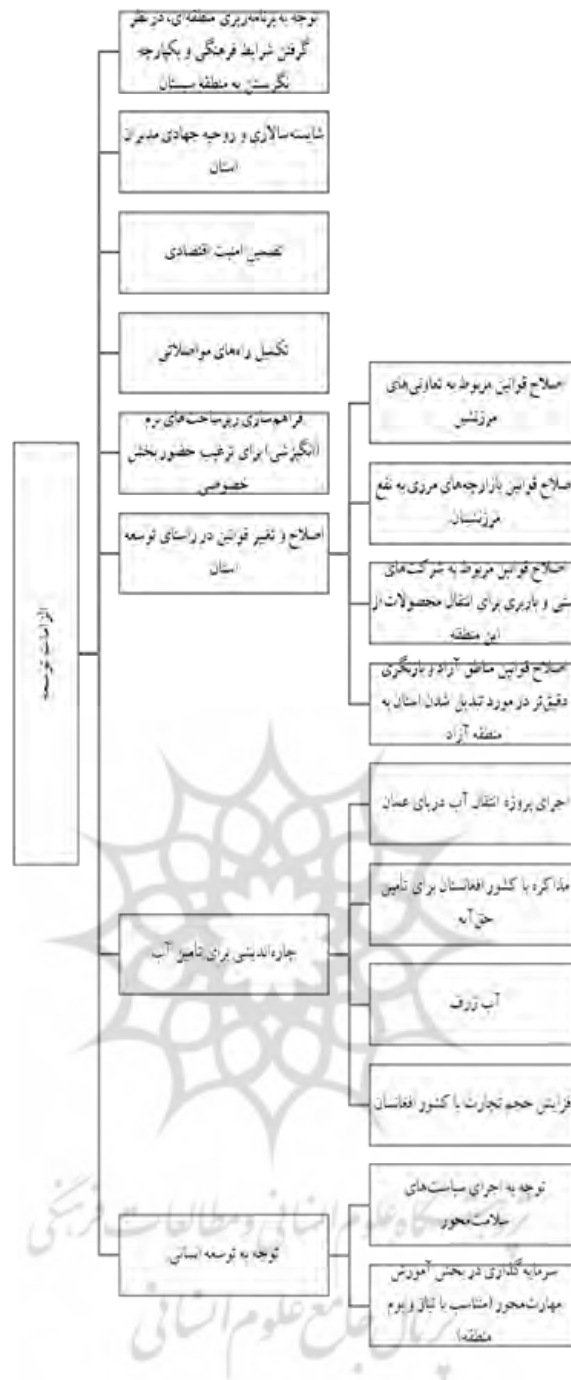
الزامات توسعه

توجه به برنامه‌ریزی منطقه‌ای، در نظر گرفتن شرایط فرهنگی و یکپارچه نگریستن به منطقه سیستان

شایسته‌سالاری و روحیه جهادی مدیران استان

تضمین امنیت اقتصادی

تکمیل راه‌های مواصلاتی

فراهم‌سازی زیرساخت‌های نرم (انگیزشی) برای ترغیب حضور بخش خصوصی

اصلاح و تغییر قوانین در راستای توسعه استان

اصلاح قوانین مربوط به تعاونی‌های مرزنشین

اصلاح قوانین بازارچه‌های مرزی به نفع مرزنشینان

اصلاح قوانین مربوط به شرکت‌های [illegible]شی و باربری برای انتقال محصولات از این منطقه

اصلاح قوانین مناطق آزاد و بازنگری دقیق‌تر در مورد تبدیل شدن استان به منطقه آزاد

چاره‌اندیشی برای تأمین آب

اجرای پروژه انتقال آب دریای عمان

مذاکره با کشور افغانستان برای تأمین حق‌آبه

آب ژرف

افزایش حجم تجارت با کشور افغانستان

توجه به توسعه انسانی

توجه به اجرای سیاست‌های سلامت‌محور

سرمایه‌گذاری در بخش آموزش مهارت‌محور (متناسب با نیاز و بوم منطقه)

پژوهشگاه علوم انسانی و مطالعات فرهنگی
پرتال جامع علوم انسانی